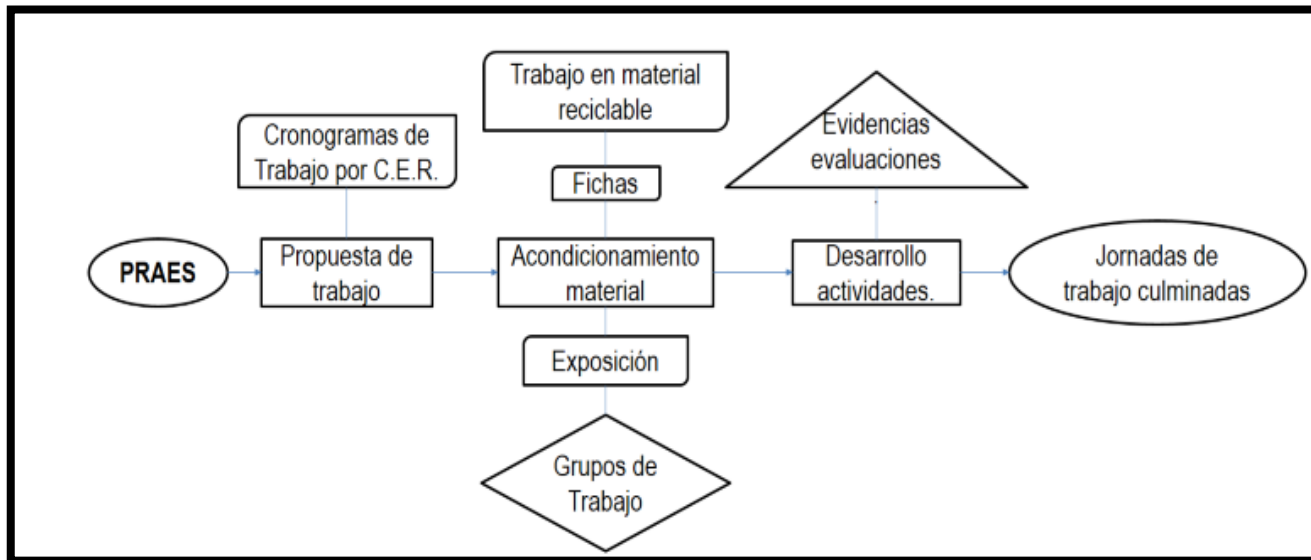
Trabajo en material reciclable

Cronogramas de Trabajo por C.E.R.

Evidencias evaluaciones

Fichas

PRAES

Propuesta de trabajo

Acondicionamiento material

Desarrollo actividades.

Jornadas de trabajo culminadas

Exposición

Grupos de Trabajo